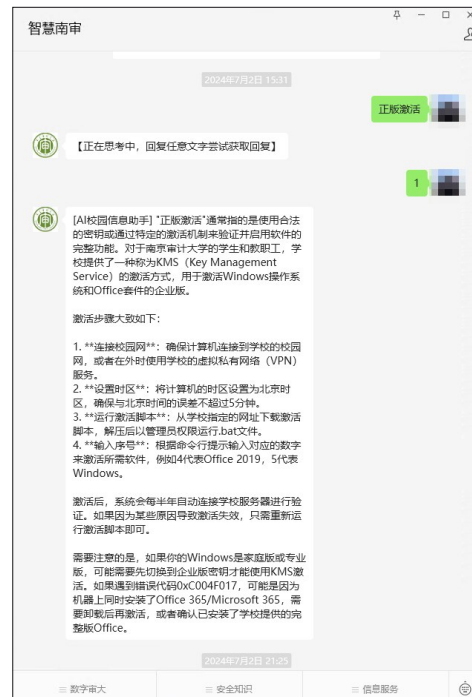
智慧南审

2024年7月2日 15:31

正版激活

【正在思考中，回复任意文字尝试获取回复】

1

[AI校园信息助手] "正版激活"通常指的是使用合法的密钥或通过特定的激活机制来验证并启用软件的完整功能。对于南京审计大学的学生和教职工，学校提供了一种称为KMS（Key Management Service）的激活方式，用于激活Windows操作系统和Office套件的企业版。

激活步骤大致如下：

1. **连接校园网**：确保计算机连接到学校的校园网，或者在外时使用学校的虚拟私有网络（VPN）服务。
2. **设置时区**：将计算机的时区设置为北京时区，确保与北京时间的误差不超过5分钟。
3. **运行激活脚本**：从学校指定的网址下载激活脚本，解压后以管理员权限运行.bat文件。
4. **输入序号**：根据命令行提示输入对应的数字来激活所需软件，例如4代表Office 2019，5代表Windows。

激活后，系统会每半年自动连接学校服务器进行验证。如果因为某些原因导致激活失效，只需重新运行激活脚本即可。

需要注意的是，如果你的Windows是家庭版或专业版，可能需要先切换到企业版密钥才能使用KMS激活。如果遇到错误代码0xC004F017，可能是因为机器上同时安装了Office 365/Microsoft 365，需要卸载后再激活，或者确认已安装了学校提供的完整版Office。

2024年7月2日 21:25

≡ 数字审大　≡ 安全知识　≡ 信息服务